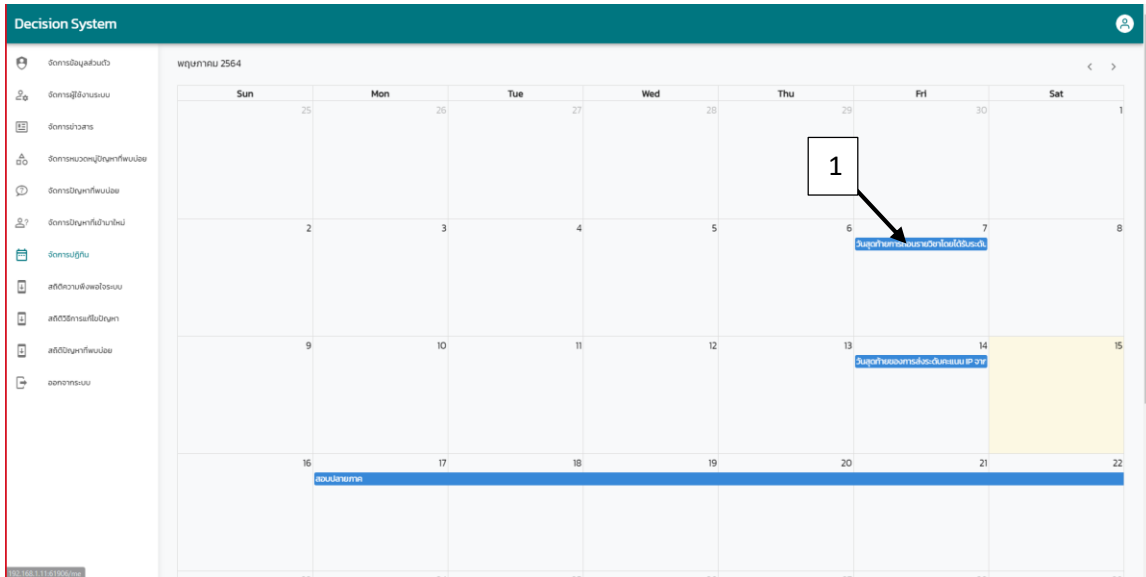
Decision System

จัดการข้อมูลส่วนตัว
จัดการผู้ใช้งานระบบ
จัดการข่าวสาร
จัดการหมวดหมู่ปัญหาที่พบบ่อย
จัดการปัญหาที่พบบ่อย
จัดการปัญหาที่เข้ามาใหม่
จัดการปฏิทิน
สถิติความพึงพอใจระบบ
สถิติวิธีการแก้ไขปัญหา
สถิติปัญหาที่พบบ่อย
ออกจากระบบ

พฤษภาคม 2564

< >

| Sun | Mon | Tue | Wed | Thu | Fri | Sat |
|---|---|---|---|---|---|---|
| 25 | 26 | 27 | 28 | 29 | 30 | 1 |
| 2 | 3 | 4 | 5 | 6 | 7 วันสุดท้ายการ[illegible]ได้รับระดับ | 8 |
| 9 | 10 | 11 | 12 | 13 | 14 วันสุดท้ายของการส่งระดับคะแนน IP จาก | 15 |
| 16 | 17 สอบปลายภาค | 18 | 19 | 20 | 21 | 22 |

1

192.168.1.11:61906/me